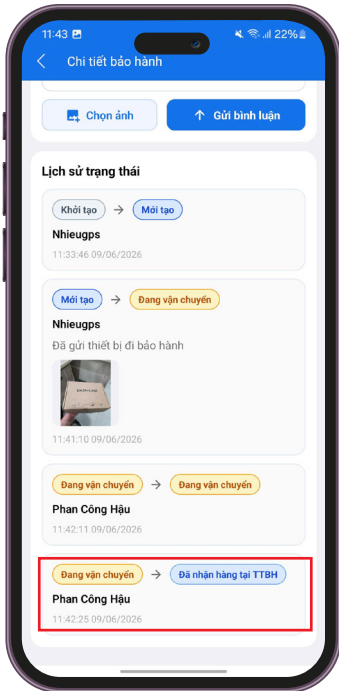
11:43 22%

Chi tiết bảo hành

Chọn ảnh

Gửi bình luận

Lịch sử trạng thái

Khởi tạo → Mới tạo

Nhieugps

11:33:46 09/06/2026

Mới tạo → Đang vận chuyển

Nhieugps

Đã gửi thiết bị đi bảo hành

11:41:10 09/06/2026

Đang vận chuyển → Đang vận chuyển

Phan Công Hậu

11:42:11 09/06/2026

Đang vận chuyển → Đã nhận hàng tại TTBH

Phan Công Hậu

11:42:25 09/06/2026